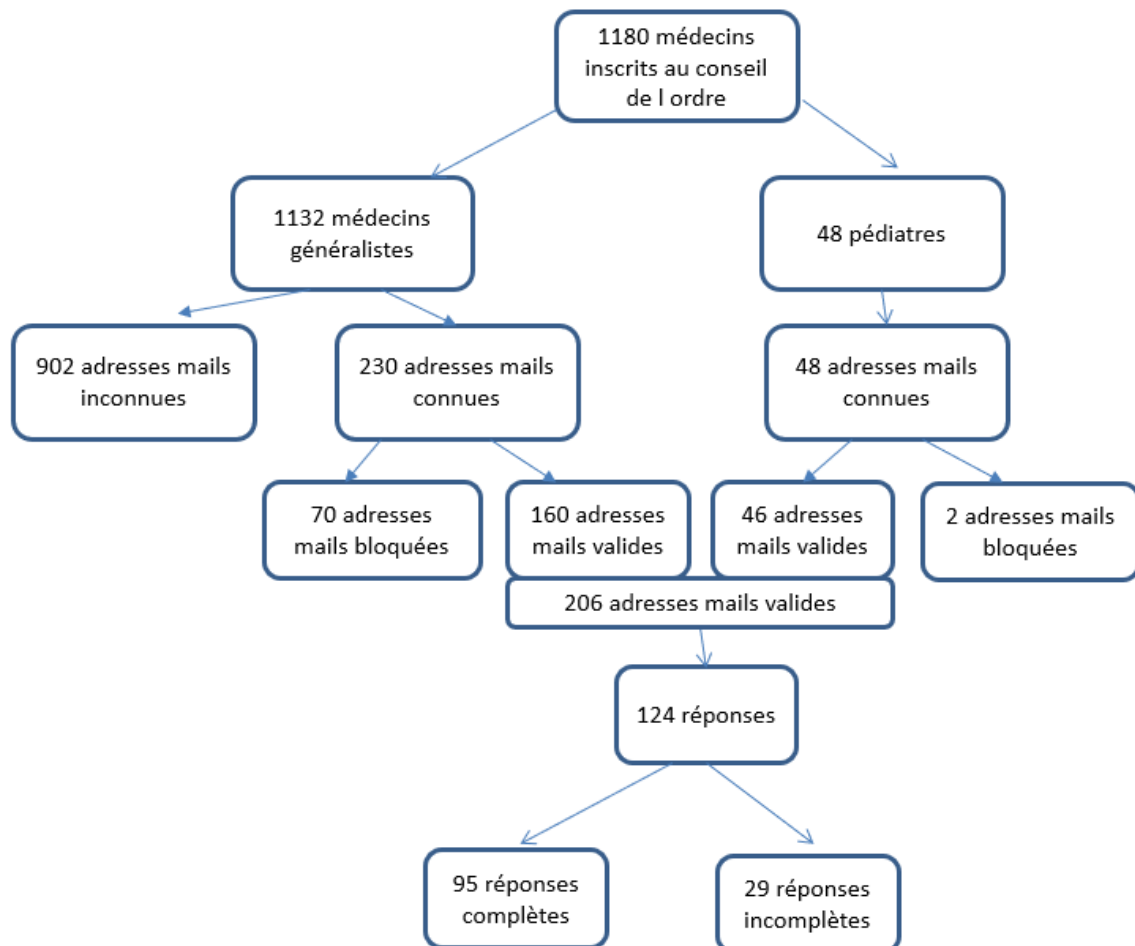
1180 médecins inscrits au conseil de l ordre

1132 médecins généralistes

48 pédiatres

902 adresses mails inconnues

230 adresses mails connues

48 adresses mails connues

70 adresses mails bloquées

160 adresses mails valides

46 adresses mails valides

2 adresses mails bloquées

206 adresses mails valides

124 réponses

95 réponses complètes

29 réponses incomplètes